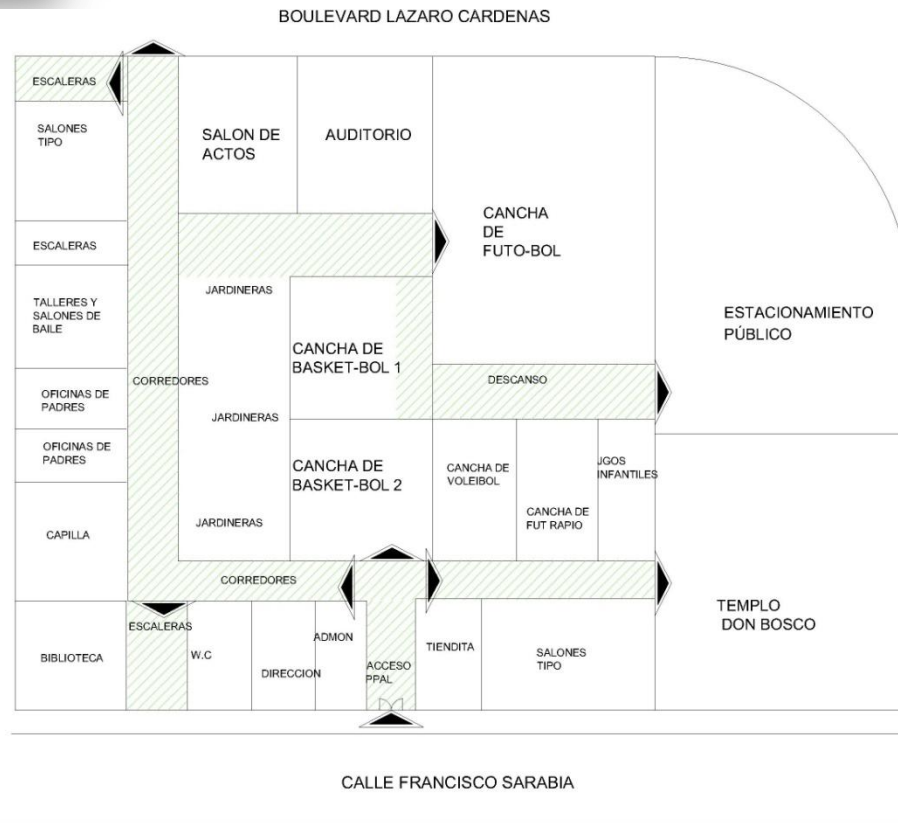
BOULEVARD LAZARO CARDENAS

ESCALERAS

SALONES TIPO

SALON DE ACTOS

AUDITORIO

CANCHA DE FUTO-BOL

ESCALERAS

TALLERES Y SALONES DE BAILE

JARDINERAS

ESTACIONAMIENTO PÚBLICO

CANCHA DE BASKET-BOL 1

CORREDORES

DESCANSO

OFICINAS DE PADRES

JARDINERAS

OFICINAS DE PADRES

CANCHA DE BASKET-BOL 2

CANCHA DE VOLEIBOL

JGOS INFANTILES

CANCHA DE FUT RAPIO

CAPILLA

JARDINERAS

CORREDORES

TEMPLO DON BOSCO

ESCALERAS

ADMON

BIBLIOTECA

W.C

DIRECCION

ACCESO PPAL

TIENDITA

SALONES TIPO

CALLE FRANCISCO SARABIA